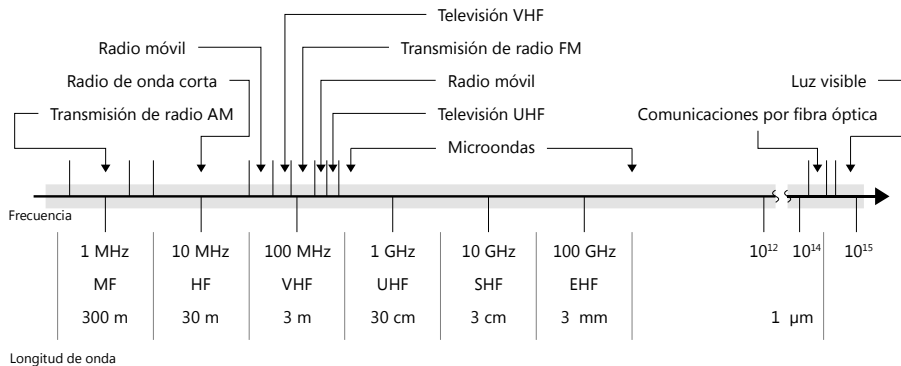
Televisión VHF

Radio móvil

Transmisión de radio FM

Radio de onda corta

Radio móvil

Transmisión de radio AM

Televisión UHF

Luz visible

Comunicaciones por fibra óptica

Microondas

Frecuencia

| 1 MHz | 10 MHz | 100 MHz | 1 GHz | 10 GHz | 100 GHz | $10^{12}$ | $10^{14}$ | $10^{15}$ |
|---|---|---|---|---|---|---|---|---|
| MF | HF | VHF | UHF | SHF | EHF | | | |
| 300 m | 30 m | 3 m | 30 cm | 3 cm | 3 mm | 1 µm | | |

Longitud de onda